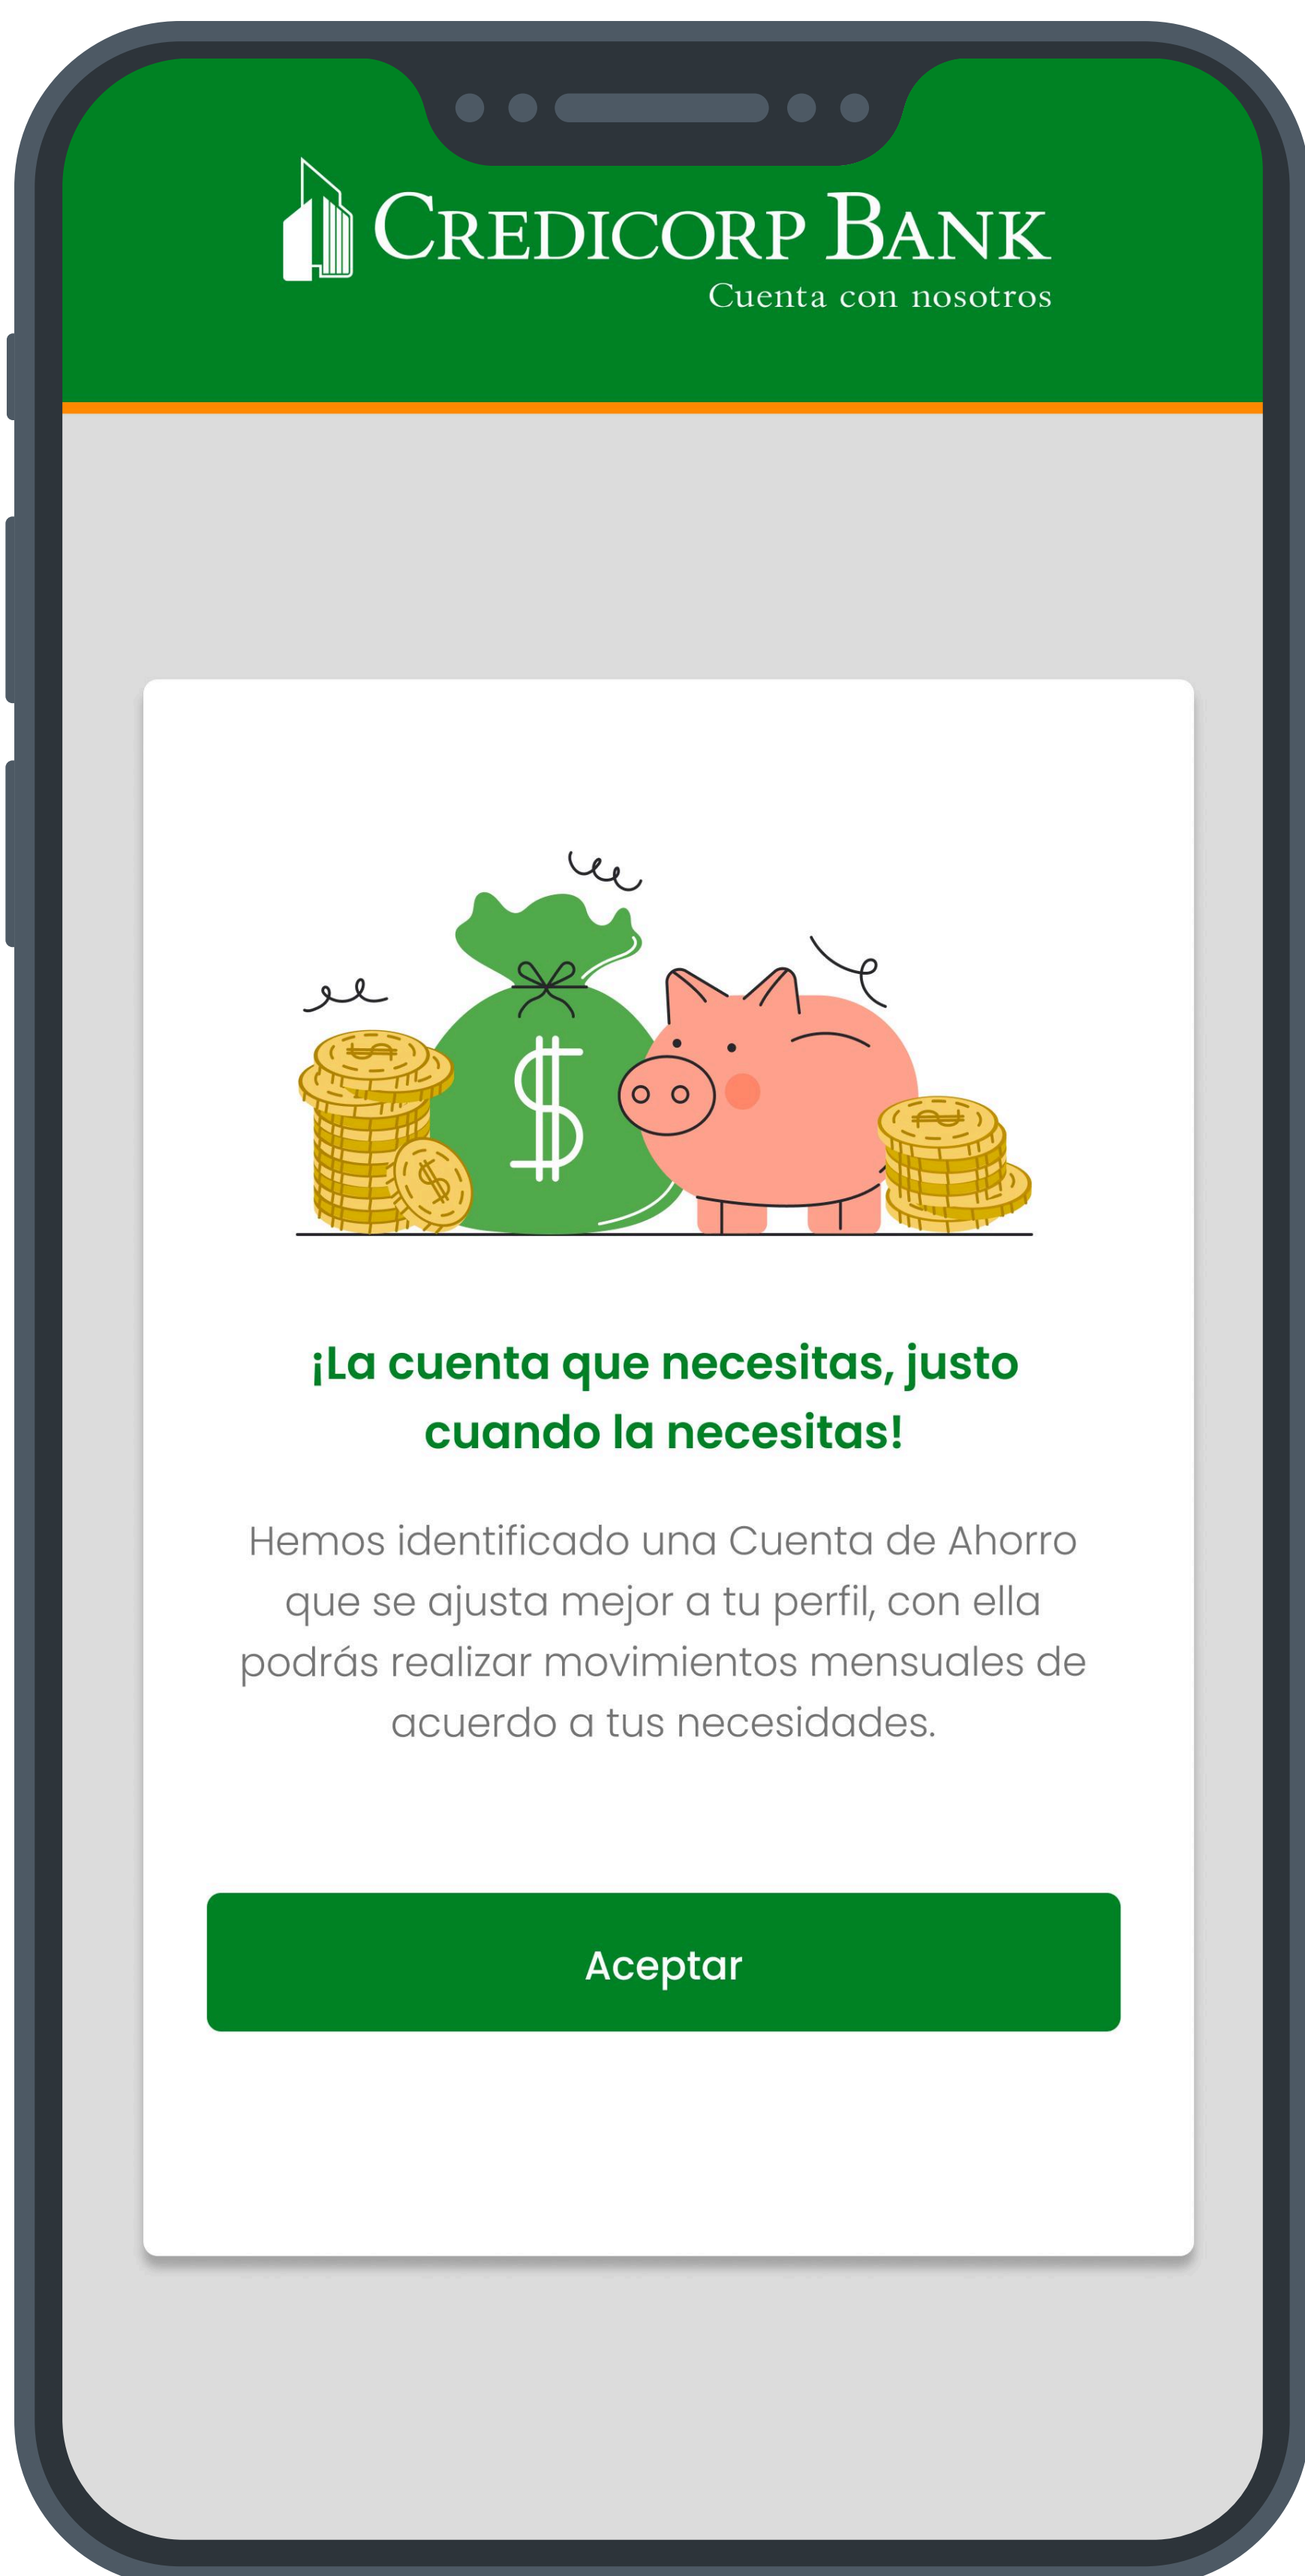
Credicorp Bank
Cuenta con nosotros

¡La cuenta que necesitas, justo cuando la necesitas!

Hemos identificado una Cuenta de Ahorro que se ajusta mejor a tu perfil, con ella podrás realizar movimientos mensuales de acuerdo a tus necesidades.

Aceptar